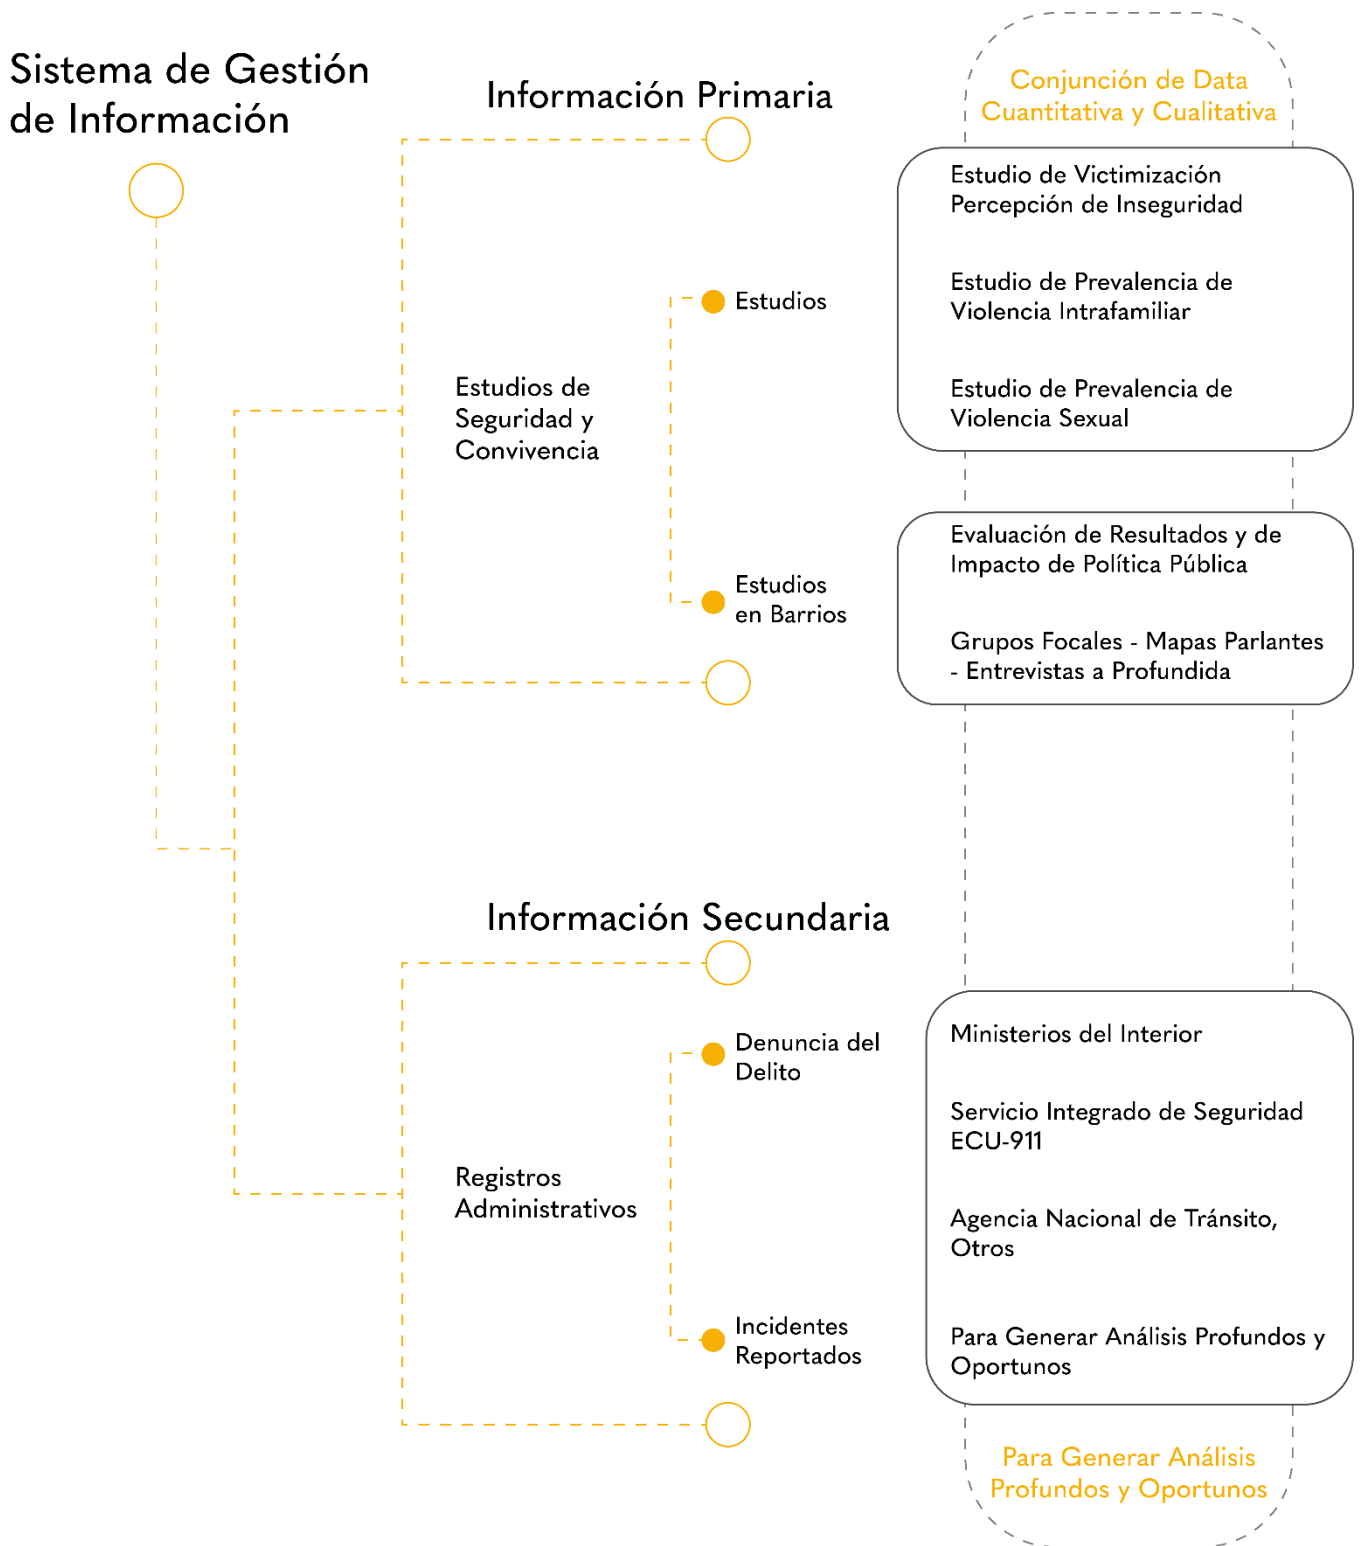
Sistema de Gestión de Información

Información Primaria

Conjunción de Data Cuantitativa y Cualitativa

Estudio de Victimización Percepción de Inseguridad

Estudio de Prevalencia de Violencia Intrafamiliar

Estudio de Prevalencia de Violencia Sexual

Estudios

Estudios de Seguridad y Convivencia

Estudios en Barrios

Evaluación de Resultados y de Impacto de Política Pública

Grupos Focales - Mapas Parlantes - Entrevistas a Profundida

Información Secundaria

Denuncia del Delito

Registros Administrativos

Incidentes Reportados

Ministerios del Interior

Servicio Integrado de Seguridad ECU-911

Agencia Nacional de Tránsito, Otros

Para Generar Análisis Profundos y Oportunos

Para Generar Análisis Profundos y Oportunos